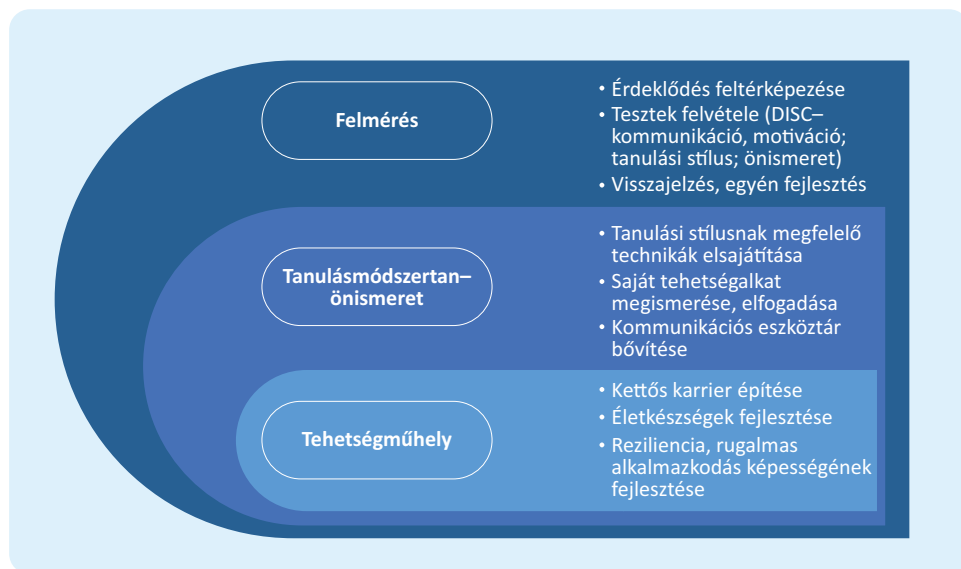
Felmérés

- Érdeklődés feltérképezése
- Tesztek felvétele (DISC–kommunikáció, motiváció; tanulási stílus; önismeret)
- Visszajelzés, egyén fejlesztés

Tanulásmódszertan–önismeret

- Tanulási stílusnak megfelelő technikák elsajátítása
- Saját tehetségalkat megismerése, elfogadása
- Kommunikációs eszköztár bővítése

Tehetségműhely

- Kettős karrier építése
- Életkészségek fejlesztése
- Reziliencia, rugalmas alkalmazkodás képességének fejlesztése